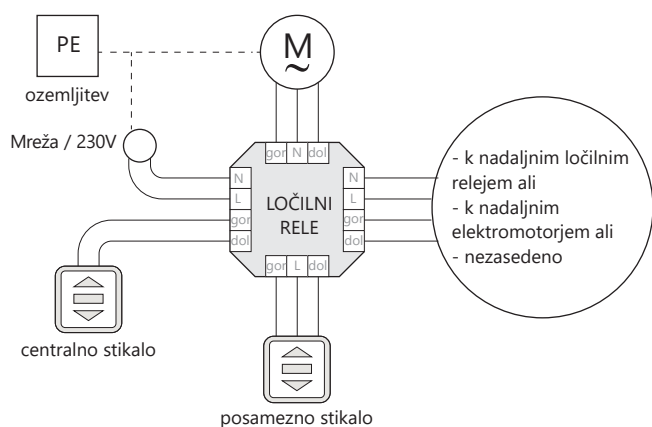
PE

ozemljitev

M
~

Mreža / 230V

gor N dol

N
L
gor
dol

LOČILNI RELE

N
L
gor
dol

gor L dol

- k nadaljnim ločilnim relejem ali
- k nadaljnim elektromotorjem ali
- nezasedeno

centralno stikalo

posamezno stikalo